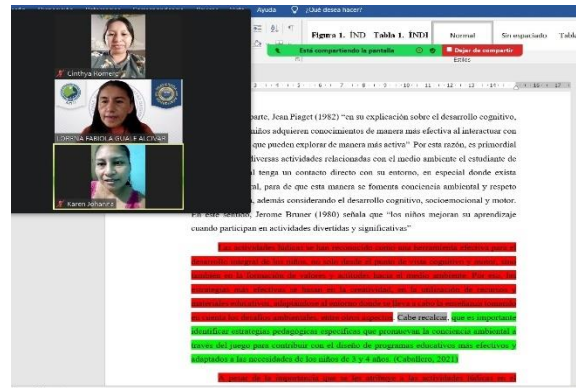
Ayuda ¿Qué desea hacer?

Figura 1. ÍND Tabla 1. ÍNDI Normal Sin espaciado Títul

Está compartiendo la pantalla Dejar de compartir

Estilos

Cinthya Romero

LORENA FABIOLA GUALE ALCIVAR

Karen Johanna

parte, Jean Piaget (1982) "en su explicación sobre el desarrollo cognitivo, niños adquieren conocimientos de manera más efectiva al interactuar con que pueden explorar de manera más activa" Por esta razón, es primordial diversas actividades relacionadas con el medio ambiente el estudiante de tenga un contacto directo con su entorno, en especial donde exista al, para de que esta manera se fomenta conciencia ambiental y respeto además considerando el desarrollo cognitivo, socioemocional y motor. En este sentido, Jerome Bruner (1980) señala que "los niños mejoran su aprendizaje cuando participan en actividades divertidas y significativas"

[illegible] Cabe recalcar, que es importante identificar estrategias pedagógicas específicas que promuevan la conciencia ambiental a través del juego para contribuir con el diseño de programas educativos más efectivos y adaptados a las necesidades de los niños de 3 y 4 años. (Caballero, 2021)

A partir de la importancia que se le atribuye a las actividades lúdicas en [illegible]